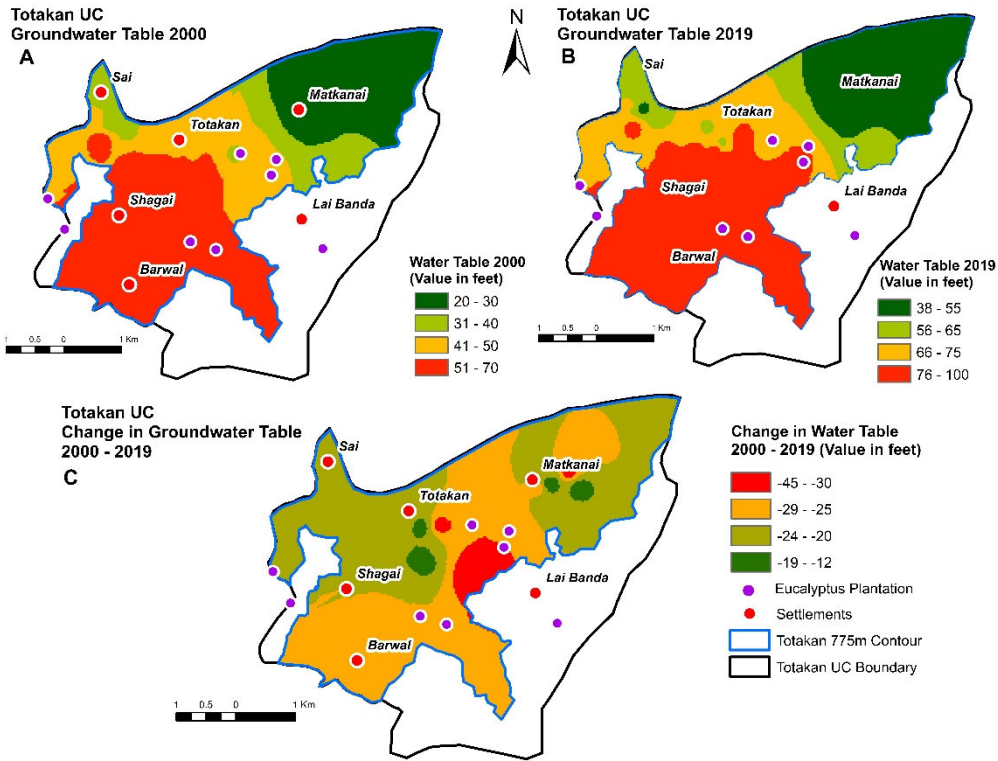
Totakan UC
Groundwater Table 2000
A

Sai
Matkanai
Totakan
Shagai
Lai Banda
Barwal

Water Table 2000
(Value in feet)
20 - 30
31 - 40
41 - 50
51 - 70

1 0.5 0 1 Km

N

Totakan UC
Groundwater Table 2019
B

Sai
Matkanai
Totakan
Shagai
Lai Banda
Barwal

Water Table 2019
(Value in feet)
38 - 55
56 - 65
66 - 75
76 - 100

1 0.5 0 1 Km

Totakan UC
Change in Groundwater Table
2000 - 2019
C

Sai
Matkanai
Totakan
Shagai
Lai Banda
Barwal

Change in Water Table
2000 - 2019 (Value in feet)
-45 - -30
-29 - -25
-24 - -20
-19 - -12
Eucalyptus Plantation
Settlements
Totakan 775m Contour
Totakan UC Boundary

1 0.5 0 1 Km